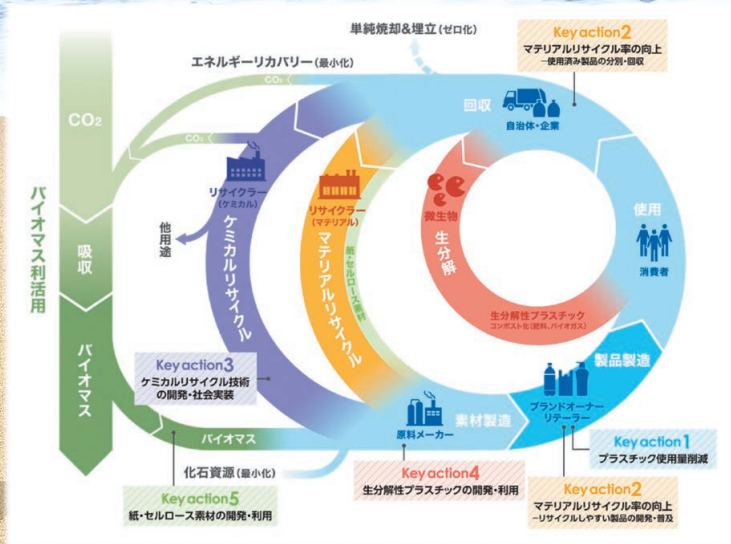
単純焼却&埋立(ゼロ化)

Key action2
マテリアルリサイクル率の向上
ー使用済み製品の分別・回収

エネルギーリカバリー(最小化)

$CO_2$

$CO_2$

$CO_2$

回収

自治体・企業

バイオマス利活用

吸収

バイオマス

リサイクラー(ケミカル)

ケミカルリサイクル

他用途

リサイクラー(マテリアル)

マテリアルリサイクル

紙・セルロース素材

微生物

生分解

使用

消費者

生分解性プラスチック
コンポスト化(肥料、バイオガス)

製品製造

Key action3
ケミカルリサイクル技術の開発・社会実装

素材製造

原料メーカー

ブランドオーナー
リテーラー

Key action1
プラスチック使用量削減

バイオマス

化石資源(最小化)

Key action4
生分解性プラスチックの開発・利用

Key action2
マテリアルリサイクル率の向上
ーリサイクルしやすい製品の開発・普及

Key action5
紙・セルロース素材の開発・利用